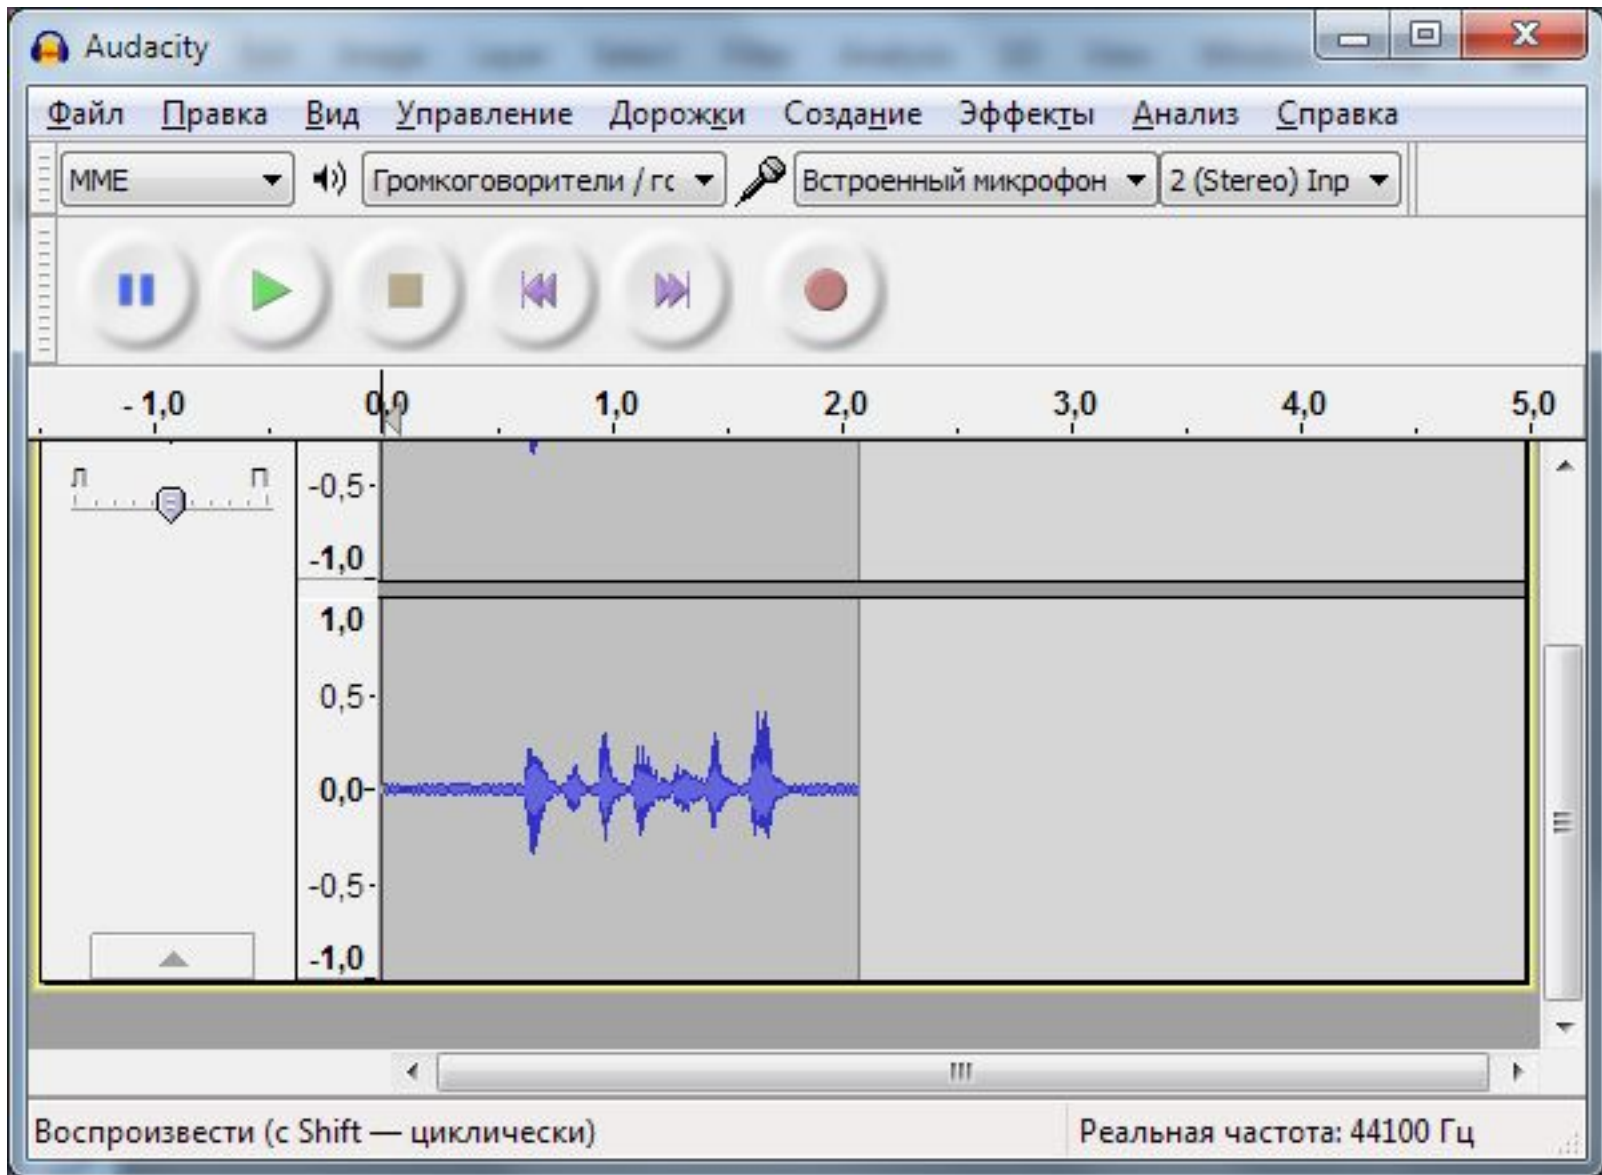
Audacity

Файл Правка Вид Управление Дорожки Создание Эффекты Анализ Справка

MME
Громкоговорители / гс
Встроенный микрофон
2 (Stereo) Inp

- 1,0 0,0 1,0 2,0 3,0 4,0 5,0

-0,5
-1,0
1,0
0,5
0,0
-0,5
-1,0

Воспроизвести (с Shift — циклически)
Реальная частота: 44100 Гц